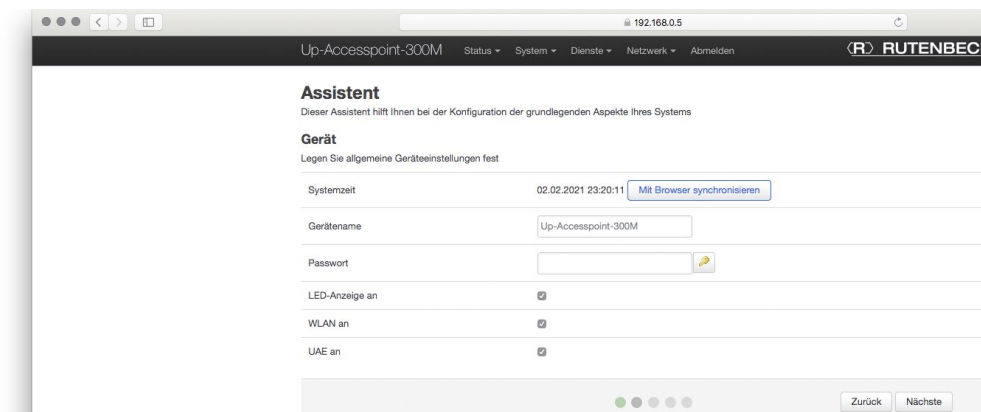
192.168.0.5

Up-Accesspoint-300M Status ▾ System ▾ Dienste ▾ Netzwerk ▾ Abmelden ⟨R⟩ RUTENBEC

Assistent
Dieser Assistent hilft Ihnen bei der Konfiguration der grundlegenden Aspekte Ihres Systems

Gerät
Legen Sie allgemeine Geräteeinstellungen fest

| | |
|---|---|
| Systemzeit | 02.02.2021 23:20:11 Mit Browser synchronisieren |
| Gerätename | Up-Accesspoint-300M |
| Passwort | |
| LED-Anzeige an | |
| WLAN an | |
| UAE an | |

Zurück Nächste